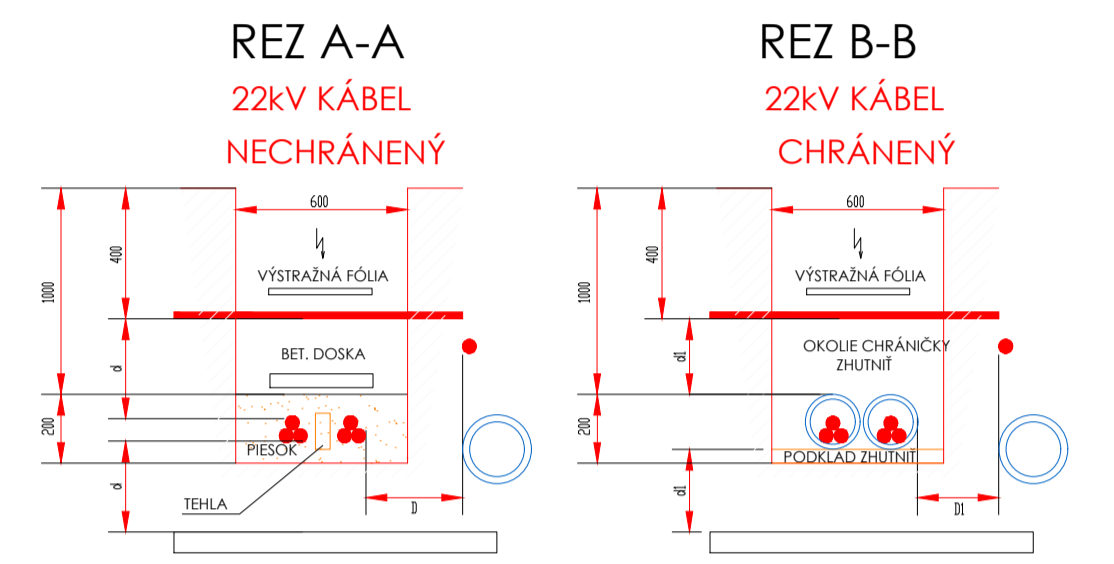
REZ A-A
22kV KÁBEL
NECHRÁNENÝ

600
1000
400
VÝSTRAŽNÁ FÓLIA
d
BET. DOSKA
200
PIESOK
d
TEHLA
D

REZ B-B
22kV KÁBEL
CHRÁNENÝ

600
1000
400
VÝSTRAŽNÁ FÓLIA
d1
OKOLIE CHRÁNIČKY ZHUTNIŤ
200
PODKLAD ZHUTNIŤ
d1
D1